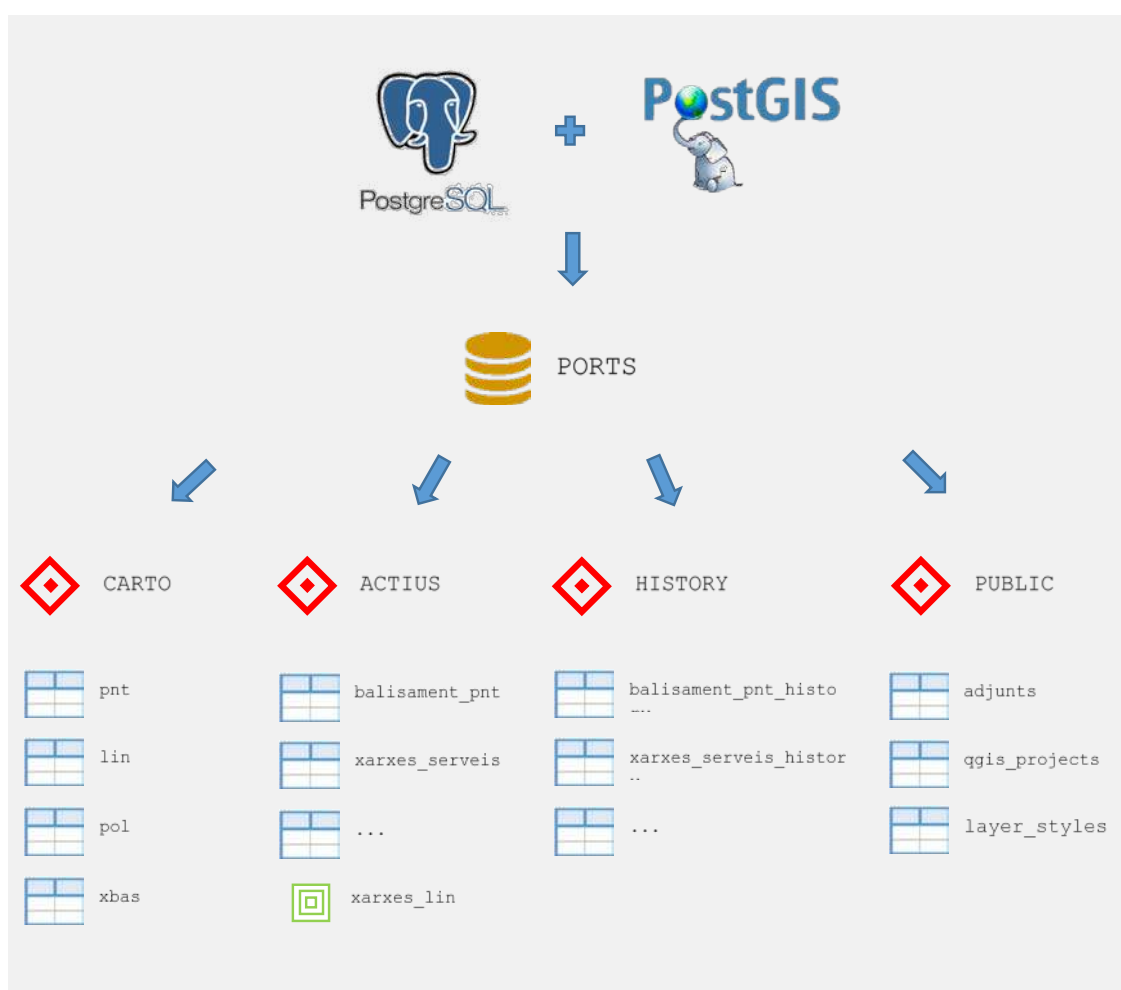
PostgreSQL

PostGIS

PORTS

CARTO

pnt

lin

pol

xbas

ACTIUS

balisament_pnt

xarxes_serveis

...

xarxes_lin

HISTORY

balisament_pnt_histo
...

xarxes_serveis_histor
..

...

PUBLIC

adjunts

qgis_projects

layer_styles